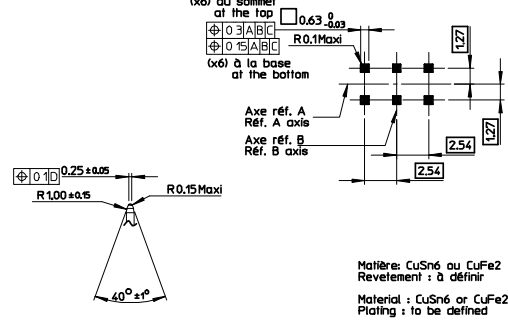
(x6) au sommet
at the top
$\square 0.63^{\ 0}_{-0.03}$

| ⊕ | 0 3 | A | B | C |
|---|---|---|---|---|
| ⊕ | 0 15 | A | B | C |

R0.1Maxi

(x6) à la base
at the bottom

1.27

Axe réf. A
Réf. A axis

Axe réf. B
Réf. B axis

1.27

2.54

2.54

| ⊕ | 0 1 | D |
|---|---|---|

$0.25 \pm 0.05$

$R1.00 \pm 0.15$

R0.15Maxi

$40^{\circ} \pm 1^{\circ}$

Matière: CuSn6 ou CuFe2
Revetement : à définir

Material : CuSn6 or CuFe2
Plating : to be defined